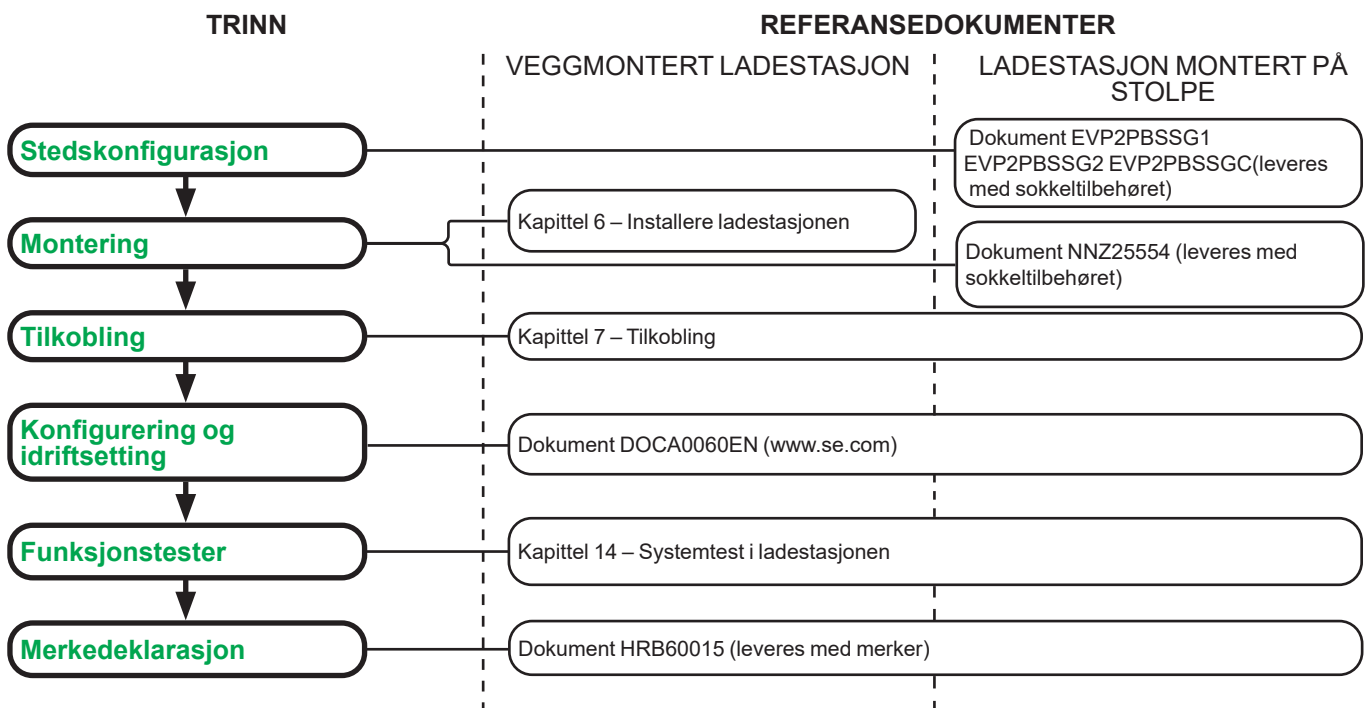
TRINN

REFERANSEDOKUMENTER

VEGGMONTERT LADESTASJON

LADESTASJON MONTERT PÅ STOLPE

Stedskonfigurasjon

Dokument EVP2PBSSG1 EVP2PBSSG2 EVP2PBSSGC(leveres med sokkeltilbehøret)

Montering

Kapittel 6 – Installere ladestasjonen

Dokument NNZ25554 (leveres med sokkeltilbehøret)

Tilkobling

Kapittel 7 – Tilkobling

Konfigurering og idriftsetting

Dokument DOCA0060EN (www.se.com)

Funksjonstester

Kapittel 14 – Systemtest i ladestasjonen

Merkedeklarasjon

Dokument HRB60015 (leveres med merker)